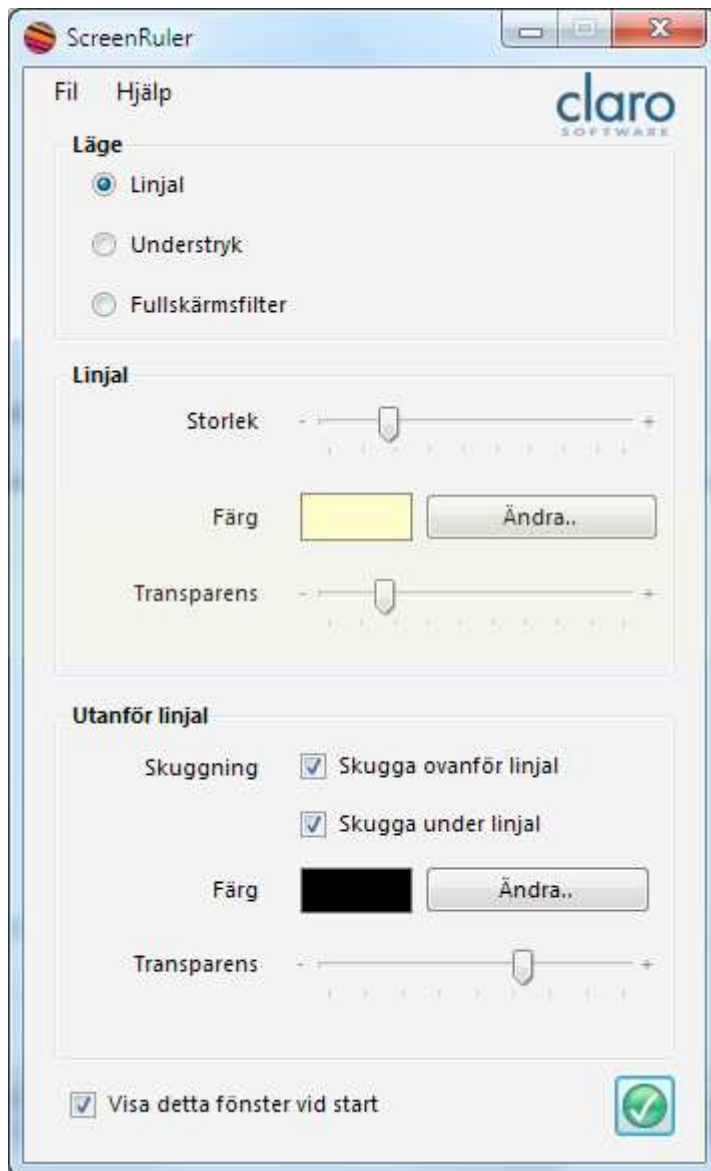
ScreenRuler

Fil Hjälp

claro
SOFTWARE

Läge

Linjal

Understryk

Fullskärmsfilter

Linjal

Storlek - +

Färg Ändra..

Transparens - +

Utanför linjal

Skuggning Skugga ovanför linjal

Skugga under linjal

Färg Ändra..

Transparens - +

Visa detta fönster vid start